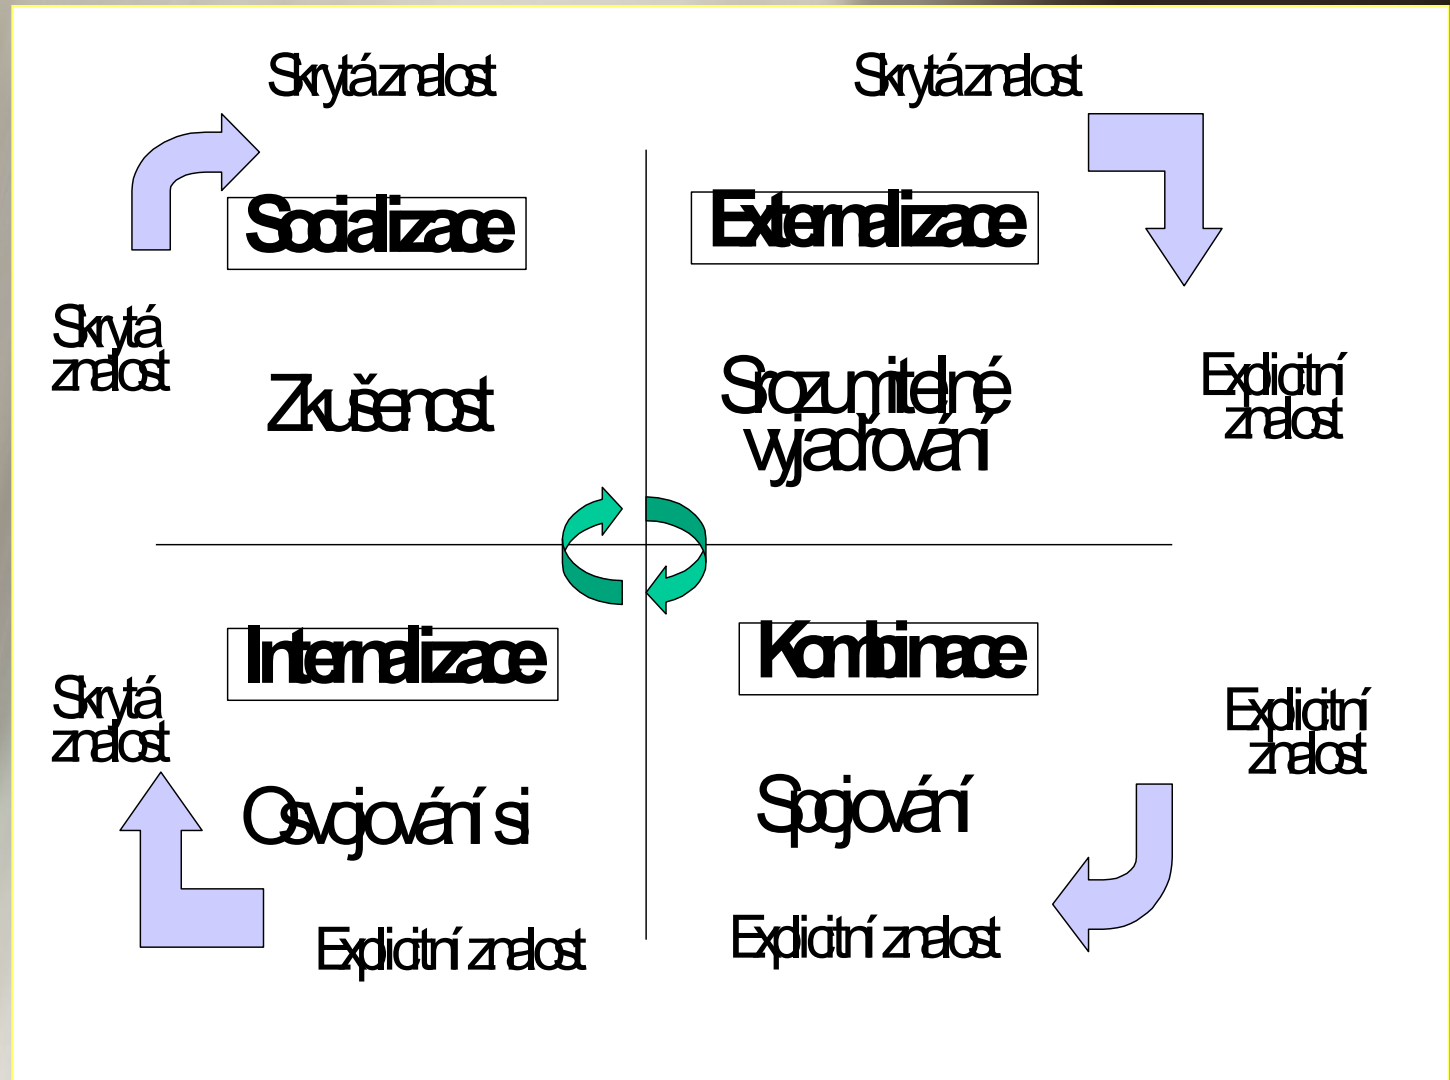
Skrytá znalost

Socializace

Skrytá znalost

Zkušenost

Skrytá znalost

Externalizace

Srozumitelné vyjadřování

Explicitní znalost

Internalizace

Skrytá znalost

Osvojování si

Explicitní znalost

Kombinace

Explicitní znalost

Spojování

Explicitní znalost